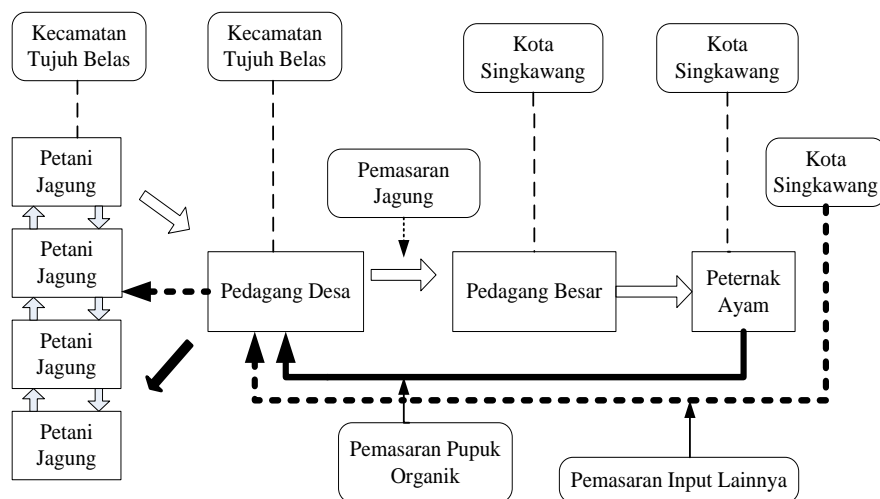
Kecamatan Tujuh Belas

Kecamatan Tujuh Belas

Kota Singkawang

Kota Singkawang

Petani Jagung

Petani Jagung

Petani Jagung

Petani Jagung

Pemasaran Jagung

Kota Singkawang

Pedagang Desa

Pedagang Besar

Peternak Ayam

Pemasaran Pupuk Organik

Pemasaran Input Lainnya